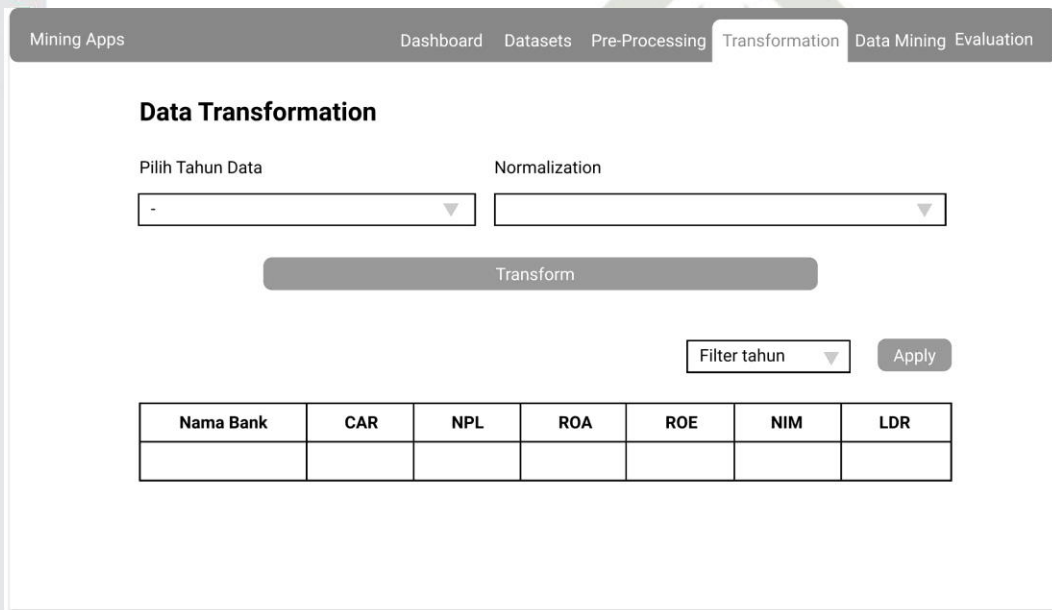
Mining Apps

Dashboard Datasets Pre-Processing Transformation Data Mining Evaluation

Data Transformation

Pilih Tahun Data

-

Normalization

Transform

Filter tahun

Apply

| Nama Bank | CAR | NPL | ROA | ROE | NIM | LDR |
|---|---|---|---|---|---|---|
| | | | | | | |